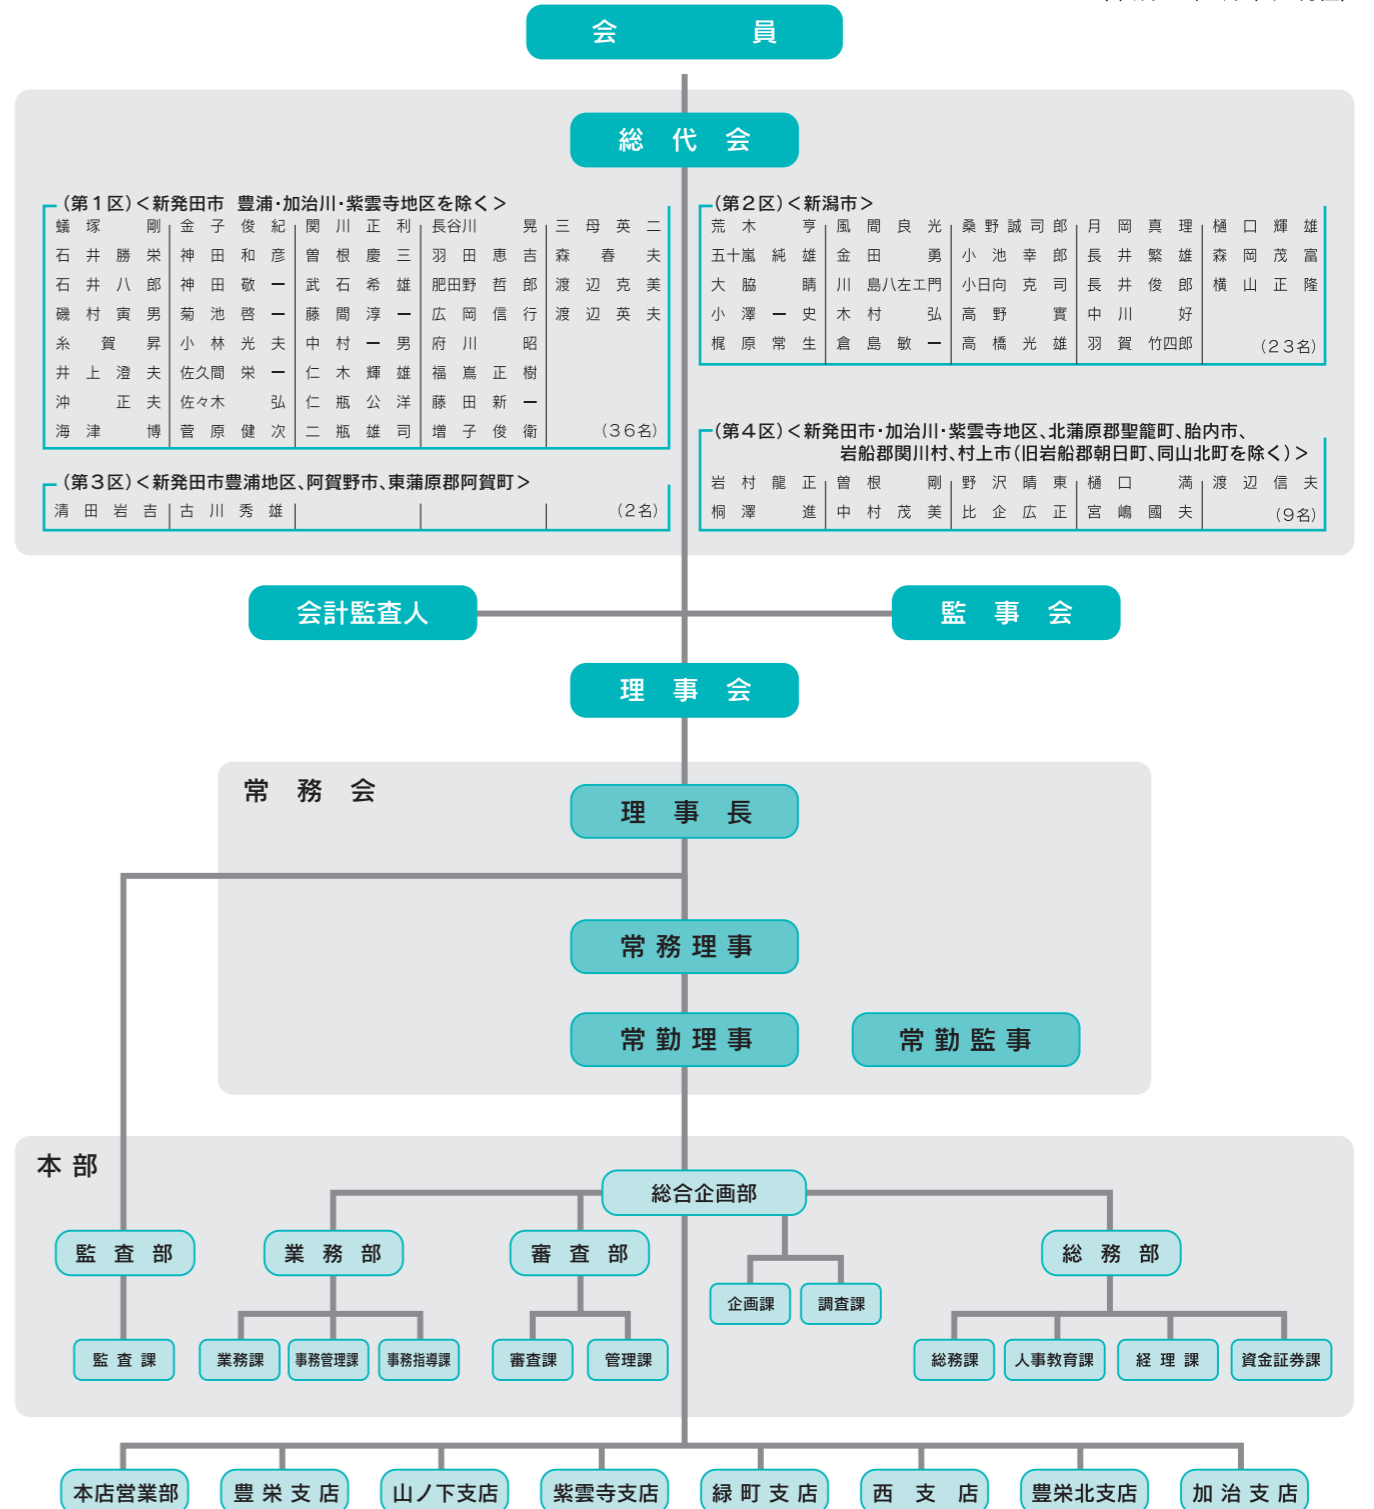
会　員

総代会

（第１区）＜新発田市　豊浦・加治川・紫雲寺地区を除く＞

| 蠣塚　剛 | 金子俊紀 | 関川正利 | 長谷川　晃 | 三母英二 |
|---|---|---|---|---|
| 石井勝栄 | 神田和彦 | 曽根慶三 | 羽田恵吉 | 森　春夫 |
| 石井八郎 | 神田敬一 | 武石希雄 | 肥田野哲郎 | 渡辺克美 |
| 磯村寅男 | 菊池啓一 | 藤間淳一 | 広岡信行 | 渡辺英夫 |
| 糸賀　昇 | 小林光夫 | 中村一男 | 府川　昭 | |
| 井上澄夫 | 佐久間栄一 | 仁木輝雄 | 福嶌正樹 | |
| 沖　正夫 | 佐々木　弘 | 仁瓶公洋 | 藤田新一 | |
| 海津　博 | 菅原健次 | 二瓶雄司 | 増子俊衛 | （36名） |

（第３区）＜新発田市豊浦地区、阿賀野市、東蒲原郡阿賀町＞

| 清田岩吉 | 古川秀雄 | | | （2名） |
|---|---|---|---|---|

（第２区）＜新潟市＞

| 荒木　亨 | 風間良光 | 桑野誠司郎 | 月岡真理 | 樋口輝雄 |
|---|---|---|---|---|
| 五十嵐純雄 | 金田　勇 | 小池幸郎 | 長井繁雄 | 森岡茂富 |
| 大脇　睛 | 川島八左エ門 | 小日向克司 | 長井俊郎 | 横山正隆 |
| 小澤一史 | 木村　弘 | 高野　實 | 中川　好 | |
| 梶原常生 | 倉島敏一 | 高橋光雄 | 羽賀竹四郎 | （23名） |

（第４区）＜新発田市・加治川・紫雲寺地区、北蒲原郡聖籠町、胎内市、岩船郡関川村、村上市（旧岩船郡朝日町、同山北町を除く）＞

| 岩村龍正 | 曽根　剛 | 野沢睛東 | 樋口　満 | 渡辺信夫 |
|---|---|---|---|---|
| 桐澤　進 | 中村茂美 | 比企広正 | 宮嶋國夫 | （9名） |

会計監査人

監事会

理事会

常務会

理事長

常務理事

常勤理事

常勤監事

本部

総合企画部

監査部

業務部

審査部

総務部

企画課

調査課

監査課

業務課

事務管理課

事務指導課

審査課

管理課

総務課

人事教育課

経理課

資金証券課

本店営業部

豊栄支店

山ノ下支店

紫雲寺支店

緑町支店

西支店

豊栄北支店

加治支店